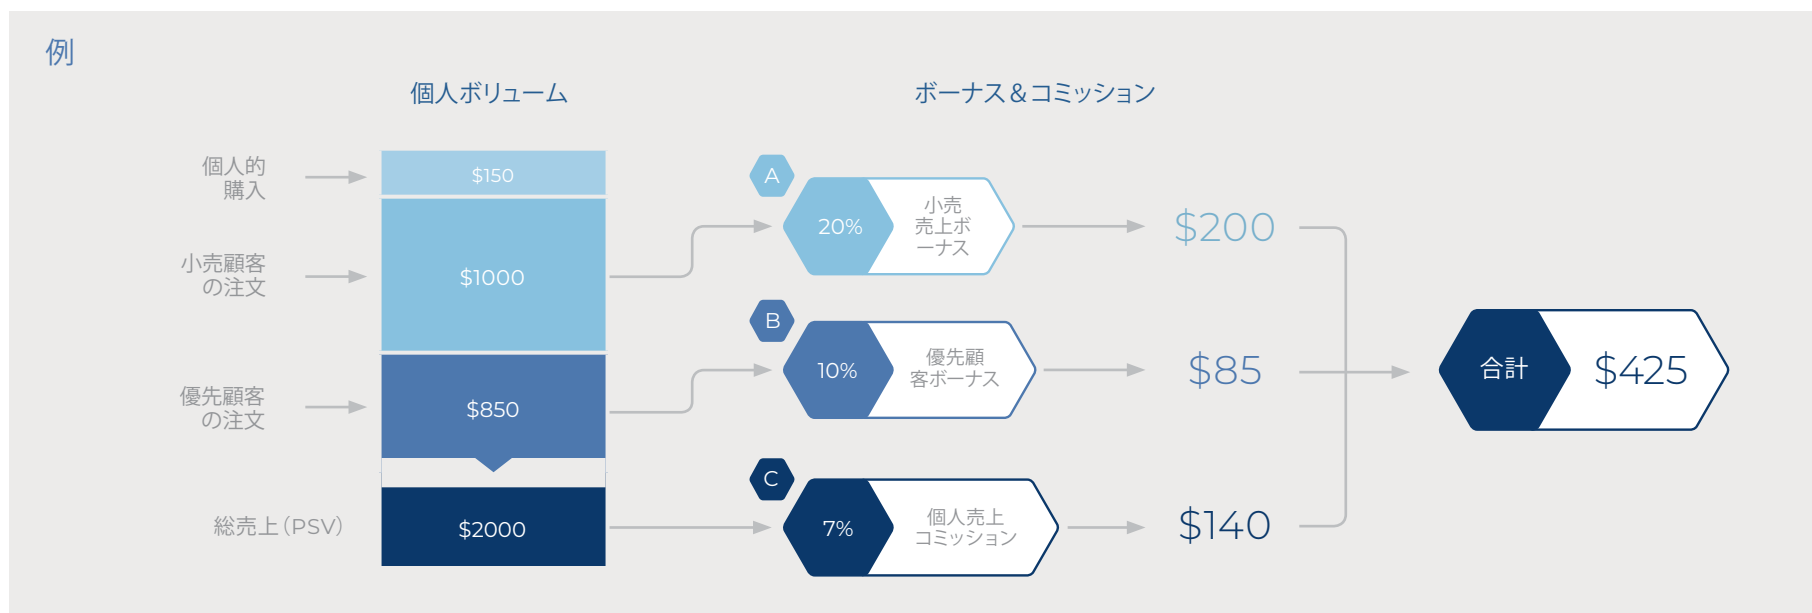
例

個人ボリューム

ボーナス＆コミッション

個人的購入

$150

小売顧客の注文

$1000

優先顧客の注文

$850

総売上（PSV）

$2000

A

20%

小売売上ボーナス

$200

B

10%

優先顧客ボーナス

$85

C

7%

個人売上コミッション

$140

合計

$425